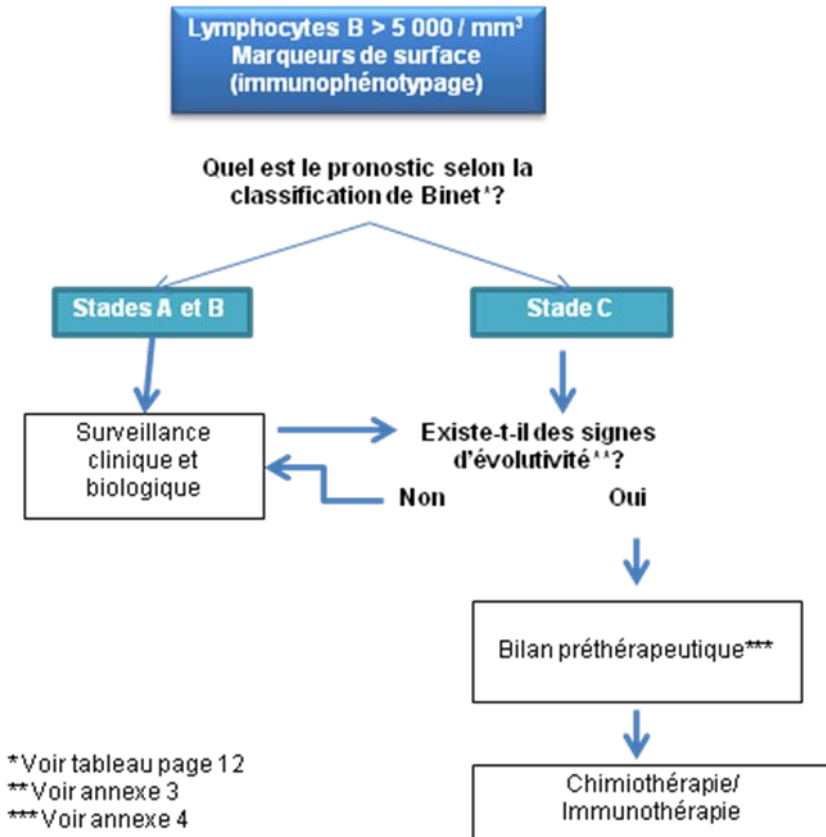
Lymphocytes B > 5 000 / mm³
Marqueurs de surface
(immunophénotypage)

Quel est le pronostic selon la classification de Binet*?

Stades A et B

Stade C

Surveillance clinique et biologique

Existe-t-il des signes d'évolutivité**?

Non

Oui

Bilan préthérapeutique***

Chimiothérapie/
Immunothérapie

*Voir tableau page 12
**Voir annexe 3
***Voir annexe 4